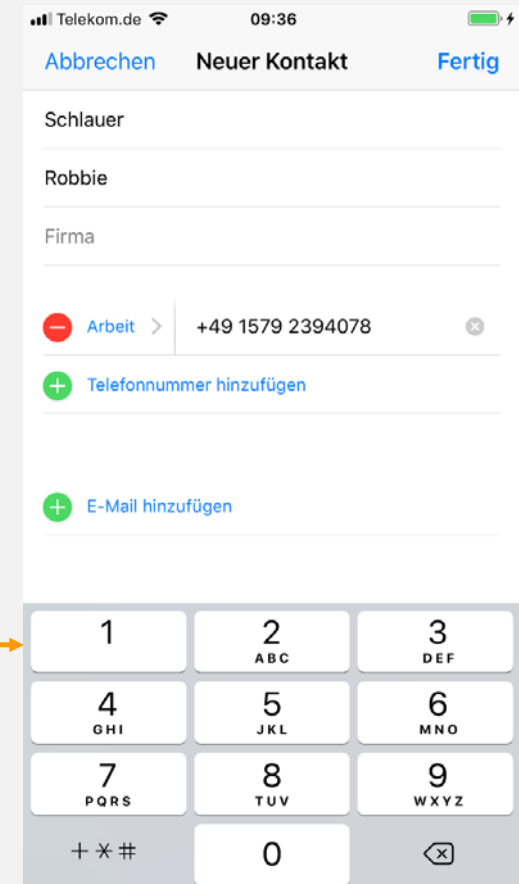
Telekom.de 09:36

Abbrechen Neuer Kontakt Fertig

Schlauer

Robbie

Firma

Arbeit > +49 1579 2394078

Telefonnummer hinzufügen

E-Mail hinzufügen

1
2 ABC
3 DEF
4 GHI
5 JKL
6 MNO
7 PQRS
8 TUV
9 WXYZ
+*#
0